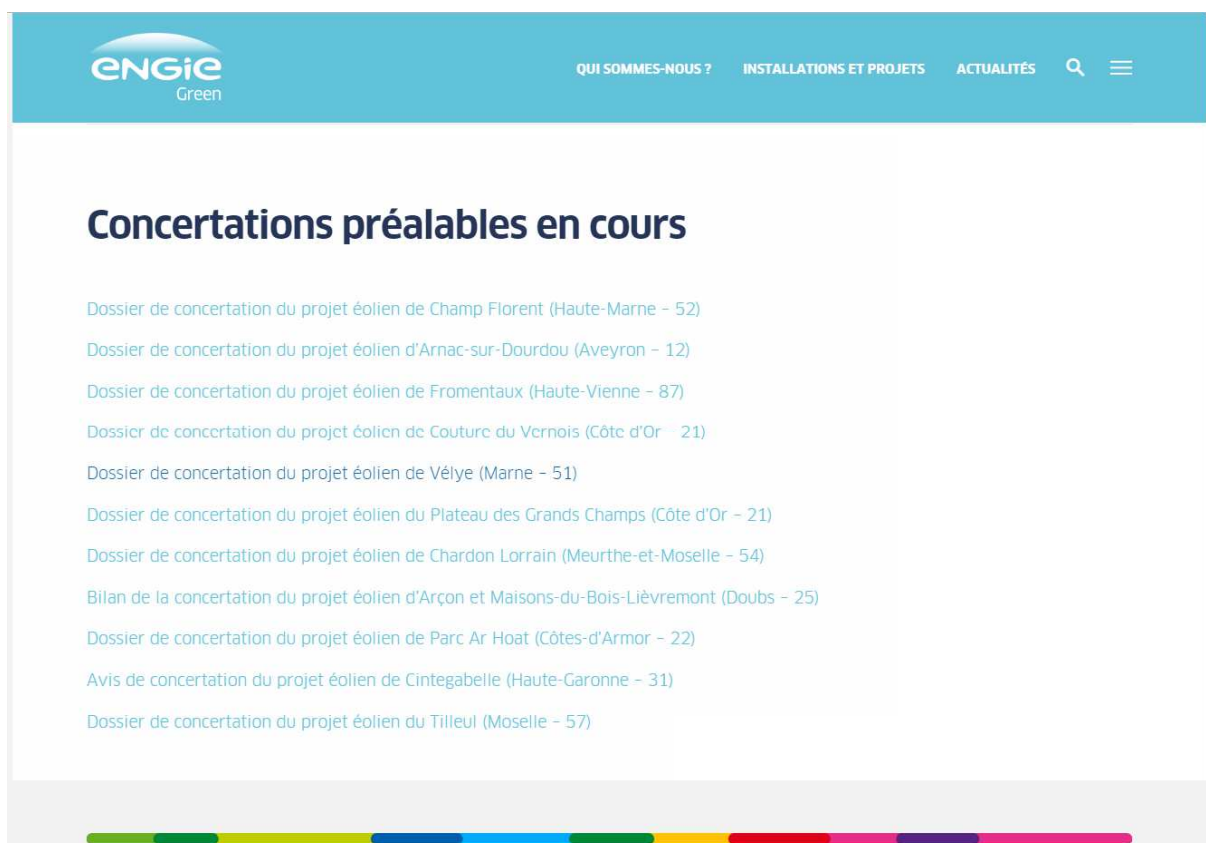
ENGIE
Green

QUI SOMMES-NOUS ? INSTALLATIONS ET PROJETS ACTUALITÉS

Concertations préalables en cours

Dossier de concertation du projet éolien de Champ Florent (Haute-Marne – 52)

Dossier de concertation du projet éolien d'Arnac-sur-Dourdou (Aveyron – 12)

Dossier de concertation du projet éolien de Fromentaux (Haute-Vienne – 87)

Dossier de concertation du projet éolien de Couture du Vernois (Côte d'Or – 21)

Dossier de concertation du projet éolien de Vélye (Marne – 51)

Dossier de concertation du projet éolien du Plateau des Grands Champs (Côte d'Or – 21)

Dossier de concertation du projet éolien de Chardon Lorrain (Meurthe-et-Moselle – 54)

Bilan de la concertation du projet éolien d'Arçon et Maisons-du-Bois-Lièvremont (Doubs – 25)

Dossier de concertation du projet éolien de Parc Ar Hoat (Côtes-d'Armor – 22)

Avis de concertation du projet éolien de Cintegabelle (Haute-Garonne – 31)

Dossier de concertation du projet éolien du Tilleul (Moselle – 57)